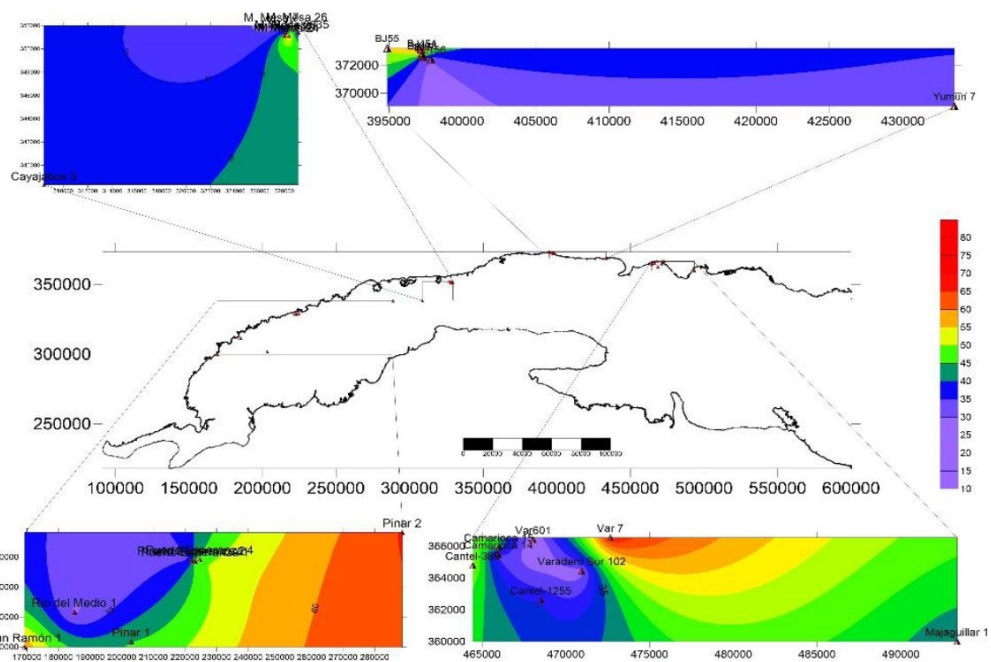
M. Mesa 26
Cayajabos 3
BJ55
372000
370000
395000 400000 405000 410000 415000 420000 425000 430000
Yumurí 7
80
75
70
65
60
55
50
45
40
35
30
25
20
15
10
350000
300000
250000
100000 150000 200000 250000 300000 350000 400000 450000 500000 550000 600000
0 20000 40000 60000 80000 100000
Pinar 2
Río del Medio 1
San Ramón 1
Pinar 1
170000 180000 190000 200000 210000 220000 230000 240000 250000 260000 270000 280000
Var601
Var 7
Camarioca 14
Cantel-369
Varadero Sur 102
Cantel-1255
366000
364000
362000
360000
465000 470000 475000 480000 485000 490000
Majaguillar 1